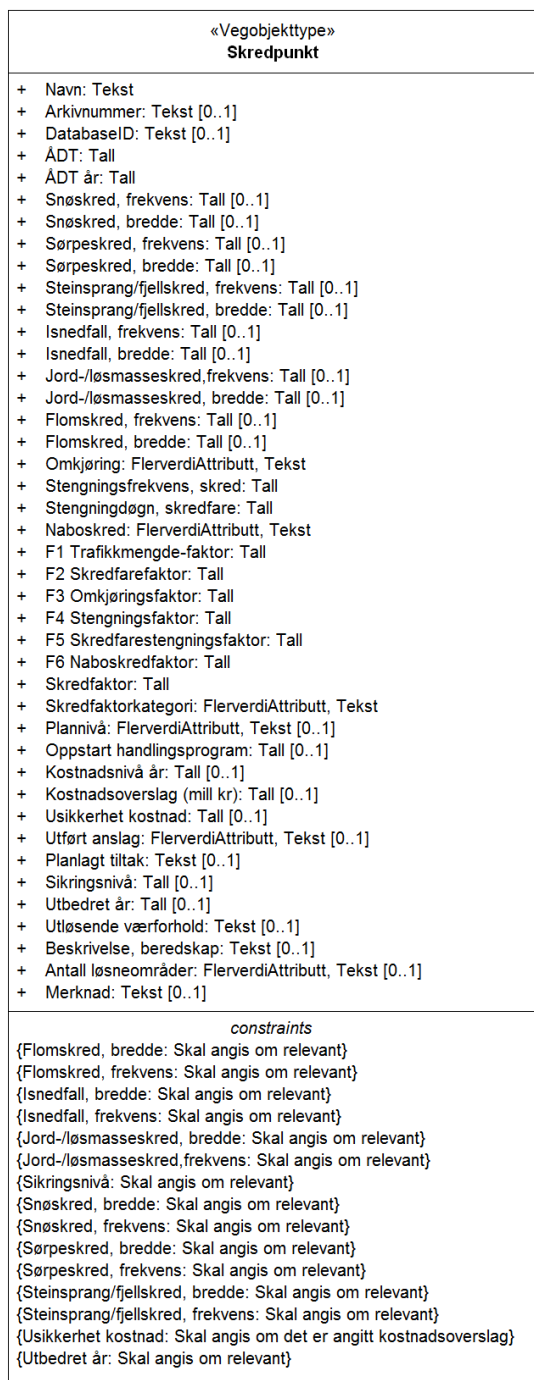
«Vegobjekttype»
**Skredpunkt**

+ Navn: Tekst
+ Arkivnummer: Tekst [0..1]
+ DatabaseID: Tekst [0..1]
+ ÅDT: Tall
+ ÅDT år: Tall
+ Snøskred, frekvens: Tall [0..1]
+ Snøskred, bredde: Tall [0..1]
+ Sørpeskred, frekvens: Tall [0..1]
+ Sørpeskred, bredde: Tall [0..1]
+ Steinsprang/fjellskred, frekvens: Tall [0..1]
+ Steinsprang/fjellskred, bredde: Tall [0..1]
+ Isnedfall, frekvens: Tall [0..1]
+ Isnedfall, bredde: Tall [0..1]
+ Jord-/løsmasseskred,frekvens: Tall [0..1]
+ Jord-/løsmasseskred, bredde: Tall [0..1]
+ Flomskred, frekvens: Tall [0..1]
+ Flomskred, bredde: Tall [0..1]
+ Omkjøring: FlerverdiAttributt, Tekst
+ Stengningsfrekvens, skred: Tall
+ Stengningdøgn, skredfare: Tall
+ Naboskred: FlerverdiAttributt, Tekst
+ F1 Trafikkmengde-faktor: Tall
+ F2 Skredfarefaktor: Tall
+ F3 Omkjøringsfaktor: Tall
+ F4 Stengningsfaktor: Tall
+ F5 Skredfarestengningsfaktor: Tall
+ F6 Naboskredfaktor: Tall
+ Skredfaktor: Tall
+ Skredfaktorkategori: FlerverdiAttributt, Tekst
+ Plannivå: FlerverdiAttributt, Tekst [0..1]
+ Oppstart handlingsprogram: Tall [0..1]
+ Kostnadsnivå år: Tall [0..1]
+ Kostnadsoverslag (mill kr): Tall [0..1]
+ Usikkerhet kostnad: Tall [0..1]
+ Utført anslag: FlerverdiAttributt, Tekst [0..1]
+ Planlagt tiltak: Tekst [0..1]
+ Sikringsnivå: Tall [0..1]
+ Utbedret år: Tall [0..1]
+ Utløsende værforhold: Tekst [0..1]
+ Beskrivelse, beredskap: Tekst [0..1]
+ Antall løsneområder: FlerverdiAttributt, Tekst [0..1]
+ Merknad: Tekst [0..1]

*constraints*
{Flomskred, bredde: Skal angis om relevant}
{Flomskred, frekvens: Skal angis om relevant}
{Isnedfall, bredde: Skal angis om relevant}
{Isnedfall, frekvens: Skal angis om relevant}
{Jord-/løsmasseskred, bredde: Skal angis om relevant}
{Jord-/løsmasseskred,frekvens: Skal angis om relevant}
{Sikringsnivå: Skal angis om relevant}
{Snøskred, bredde: Skal angis om relevant}
{Snøskred, frekvens: Skal angis om relevant}
{Sørpeskred, bredde: Skal angis om relevant}
{Sørpeskred, frekvens: Skal angis om relevant}
{Steinsprang/fjellskred, bredde: Skal angis om relevant}
{Steinsprang/fjellskred, frekvens: Skal angis om relevant}
{Usikkerhet kostnad: Skal angis om det er angitt kostnadsoverslag}
{Utbedret år: Skal angis om relevant}